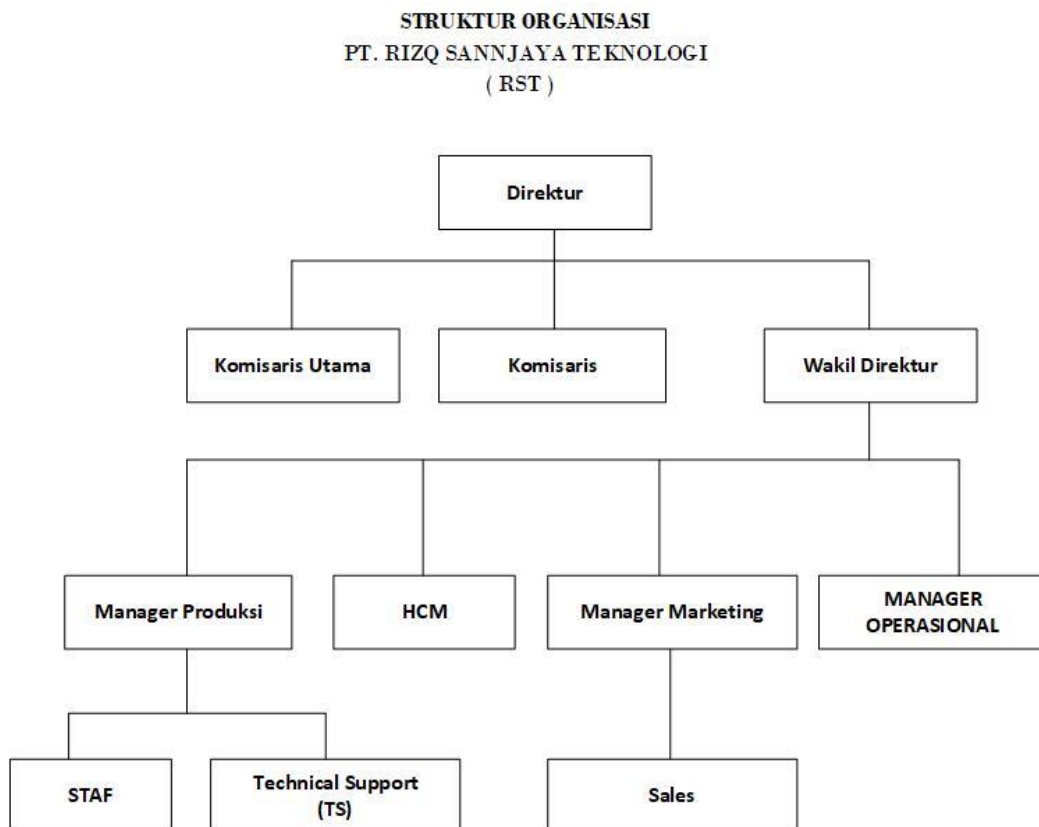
STRUKTUR ORGANISASI
PT. RIZQ SANNJAYA TEKNOLOGI
( RST )

Direktur

Komisaris Utama

Komisaris

Wakil Direktur

Manager Produksi

HCM

Manager Marketing

MANAGER OPERASIONAL

STAF

Technical Support (TS)

Sales